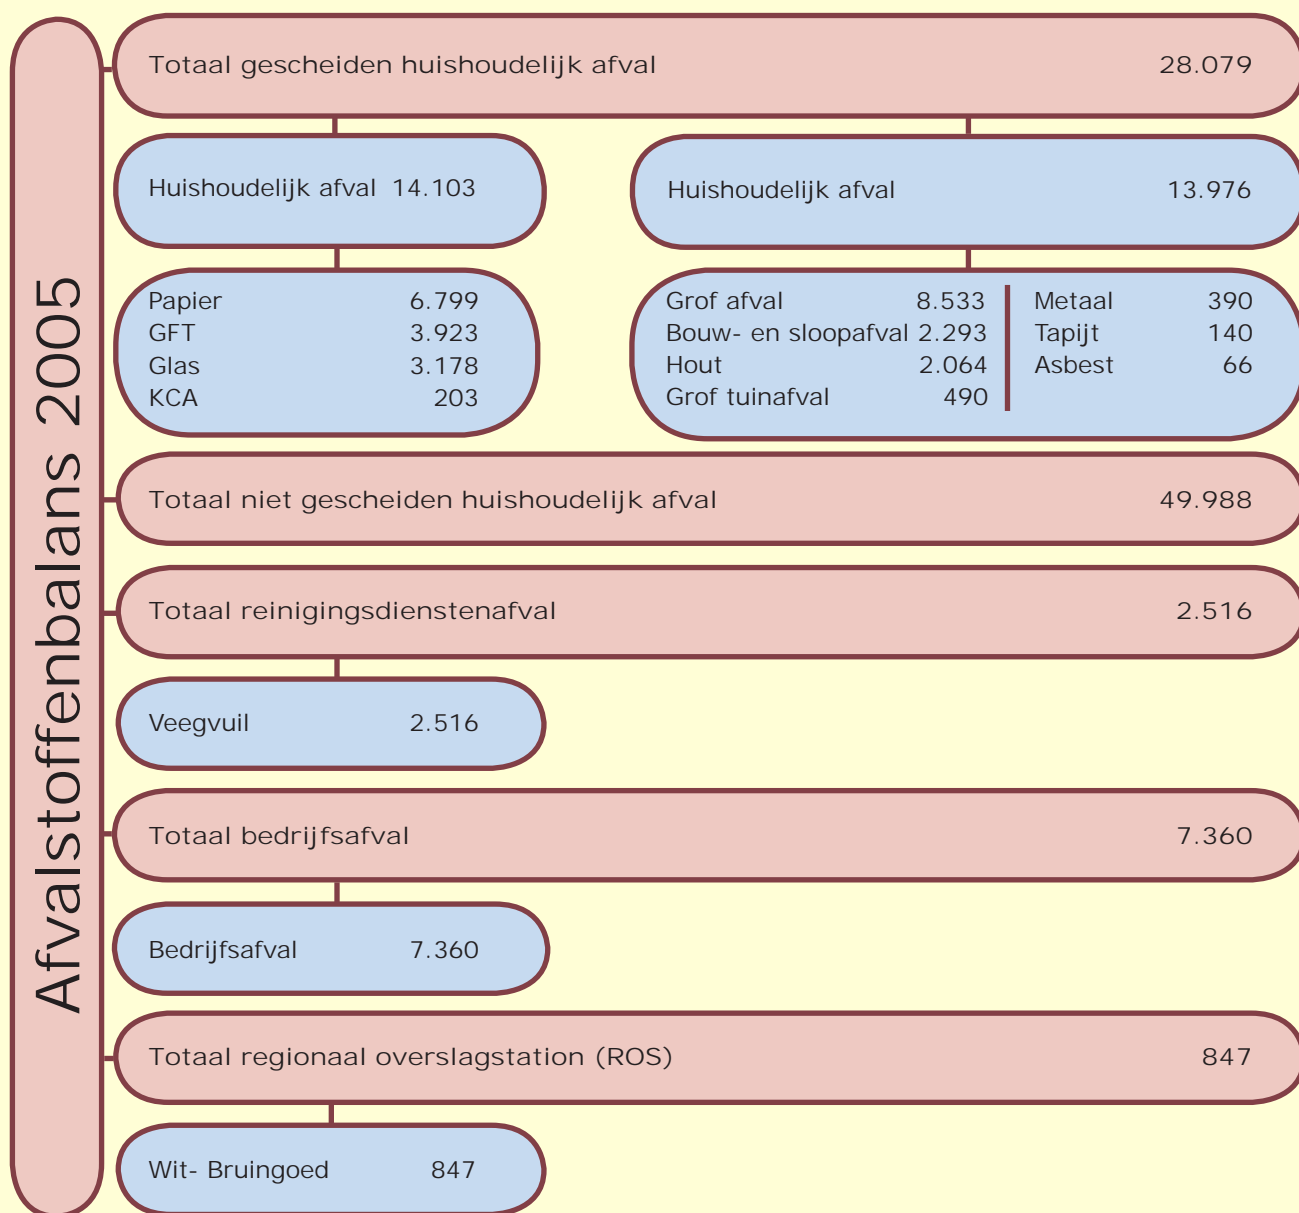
Afvalstoffenbalans 2005

Totaal gescheiden huishoudelijk afval 28.079

Huishoudelijk afval 14.103

Huishoudelijk afval 13.976

Papier 6.799
GFT 3.923
Glas 3.178
KCA 203

Grof afval 8.533
Bouw- en sloopafval 2.293
Hout 2.064
Grof tuinafval 490

Metaal 390
Tapijt 140
Asbest 66

Totaal niet gescheiden huishoudelijk afval 49.988

Totaal reinigingsdienstenafval 2.516

Veegvuil 2.516

Totaal bedrijfsafval 7.360

Bedrijfsafval 7.360

Totaal regionaal overslagstation (ROS) 847

Wit- Bruingoed 847